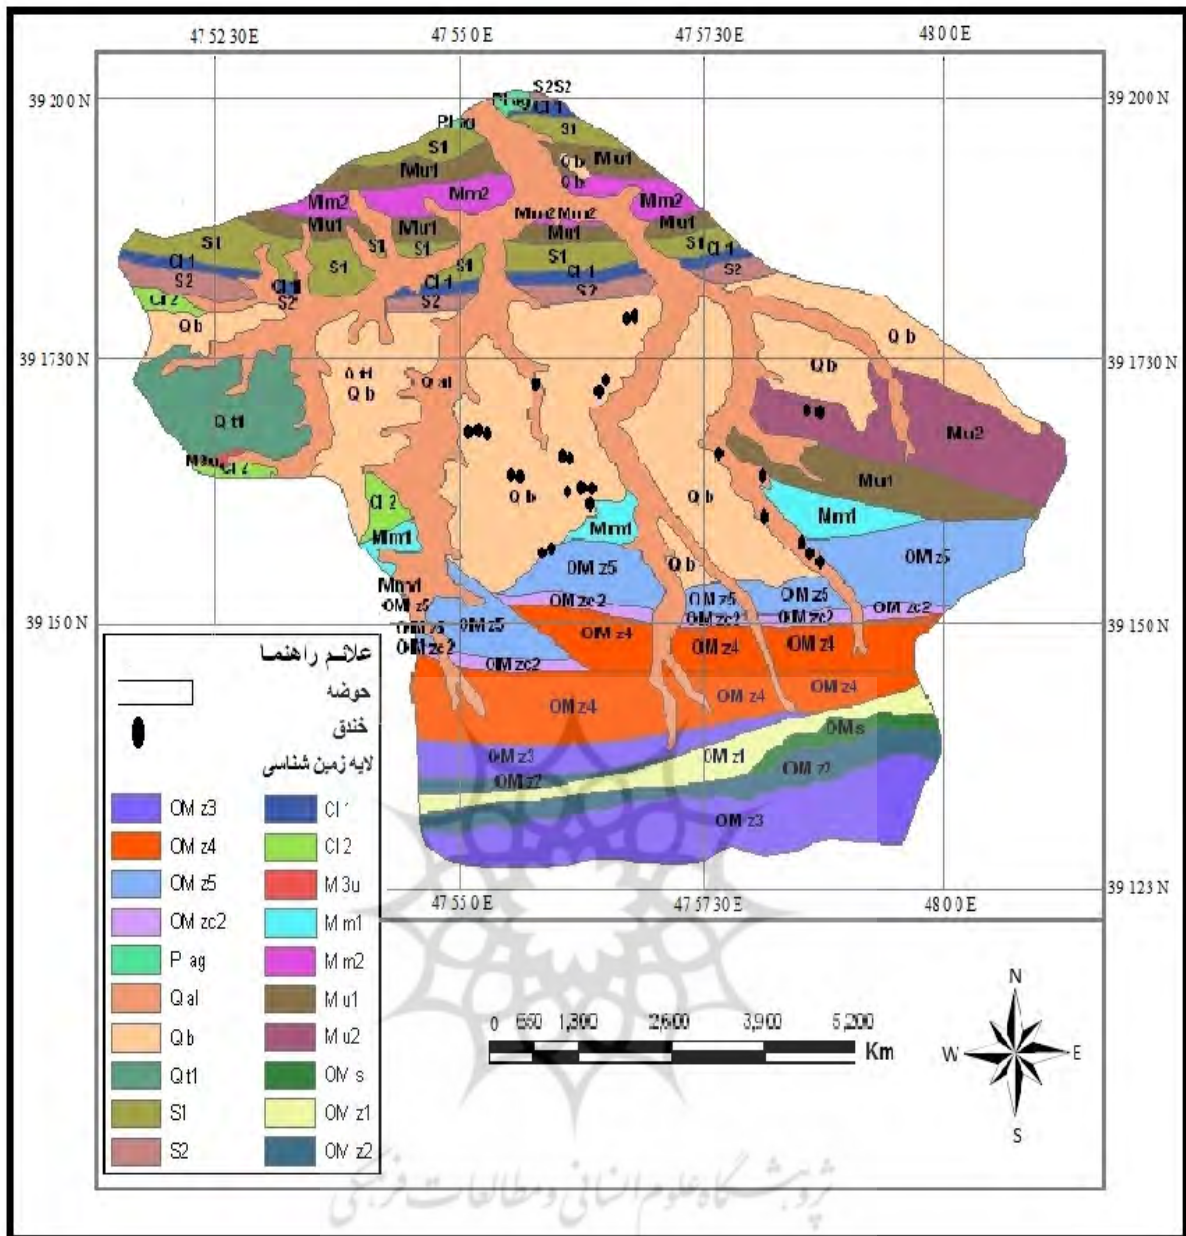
47 52 30 E
47 55 0 E
47 57 30 E
48 0 0 E

39 20 0 N
39 17 30 N
39 15 0 N
39 12 3 N

S2S2
Pl ag
Cl 1
Pl ag
S1
S1
Mu1
Qb
Mu1
Qb
Mm2
Mm2
Mm2
Mu2 Mu2
Mu1
Mu1
Mu1
Mu1
S1
S1
S1
Cl 1
S1
Cl 1
S2
S1
Cl 1
S1
Cl 1
Cl 1
S2
Cl 2
S2
S2
S2
Q b
Q b
Q t1
Q b
Q al
Q b
Q t1
Mu2
Cl 2
Mu1
Cl 2
Q b
Q b
Mm1
Mm1
Mm1
Mm1
OM z5
Q b
OM z5
OM z5
OM z5
OM zc2
OM z5
OM zc2
OM zc2
OM zc2
OM z5
OM z5
OM zc 2
OM z4
OM z4
OM z4
OM zc2
OM z4
OM z4
OM z4
OMs
OM z3
OM z1
OM z2
OM z2
OM z3

47 55 0 E
47 57 30 E
48 0 0 E

علائم راهنما
حوضه
خندق
لایه زمین شناسی

| | |
|---|---|
| OM z3 | Cl 1 |
| OM z4 | Cl 2 |
| OM z5 | M 3u |
| OM zc2 | M m1 |
| P ag | M m2 |
| Q al | M u1 |
| Q b | M u2 |
| Q t1 | OM s |
| S1 | OM z1 |
| S2 | OM z2 |

0 650 1,300 2,600 3,900 5,200
Km

N
W
E
S

پژوهشگاه علوم انسانی و مطالعات فرهنگی